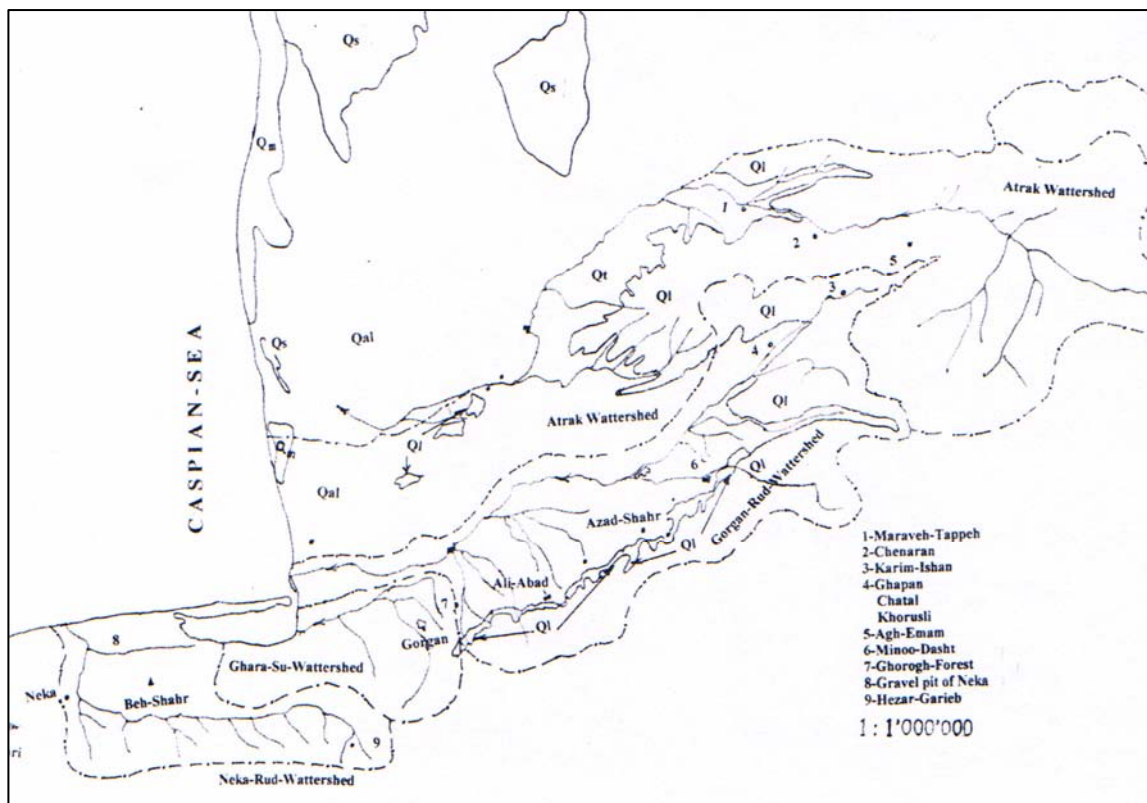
Qs

Qs

Qm

Ql

Atrak Wattershed

1

2

5

3

Qt

Ql

Ql

CASPIAN-SEA

Qs

Qal

4

Ql

Atrak Wattershed

Ql

Qm

Qal

6

Ql

Gorgan-Rud-Wattershed

Azad-Shahr

Ql

Ali-Abad

7

Gorgan

Ql

8

Ghara-Su-Wattershed

Neka

Beh-Shahr

9

ri

Neka-Rud-Wattershed

1-Maraveh-Tappeh
2-Chenaran
3-Karim-Ishan
4-Ghapan
Chatal
Khorusli
5-Agh-Emam
6-Minoo-Dasht
7-Ghorogh-Forest
8-Gravel pit of Neka
9-Hezar-Garieb

1 : 1'000'000